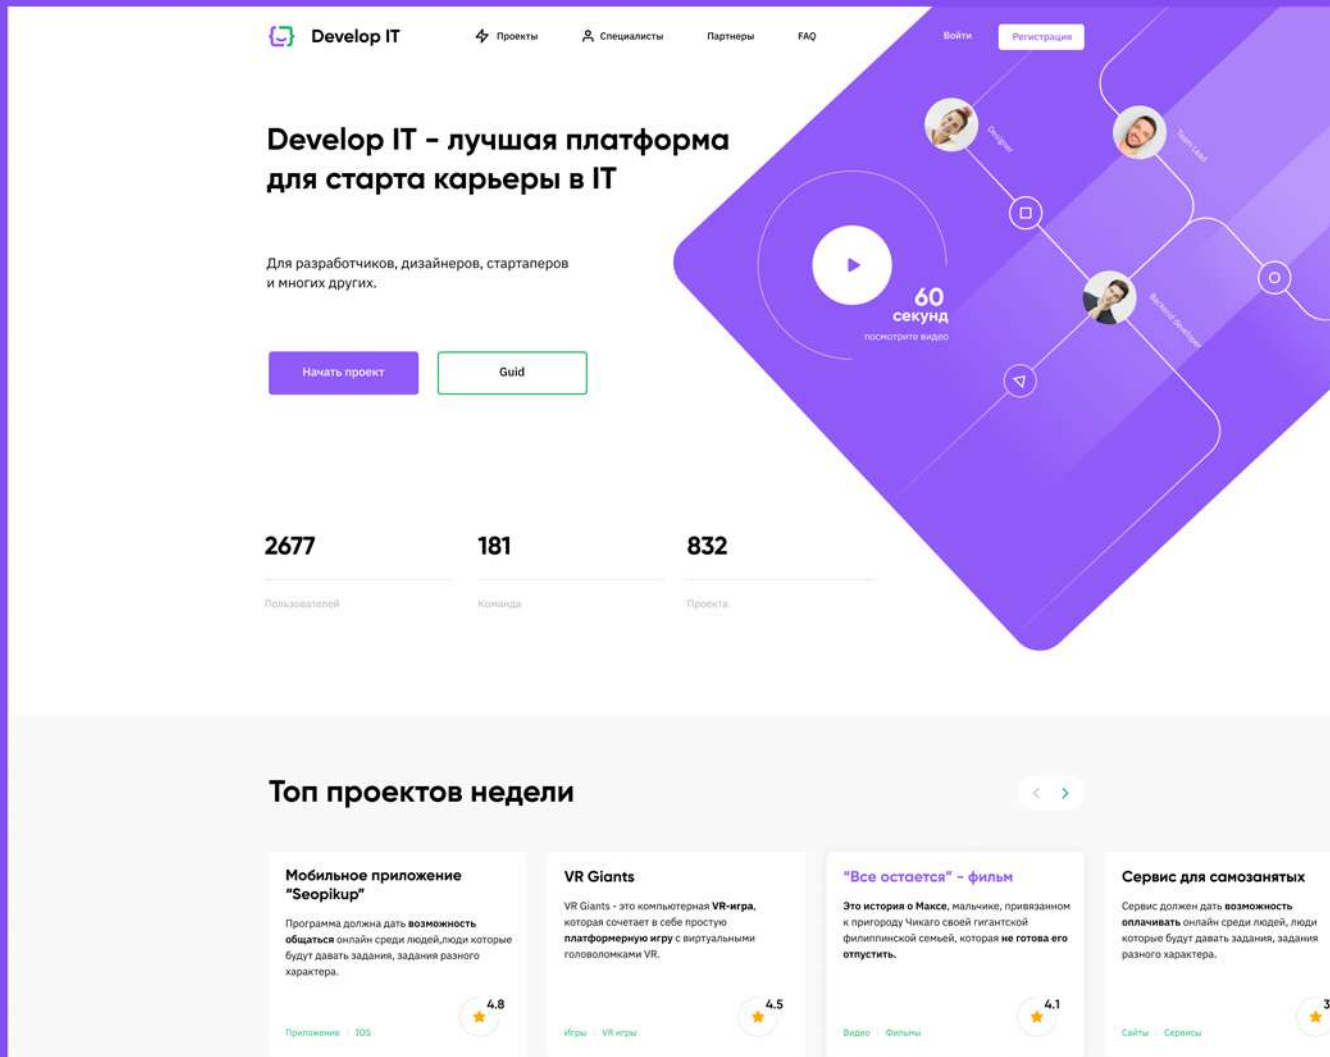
Develop IT

Проекты Специалисты Партнеры FAQ

Войти Регистрация

Develop IT - лучшая платформа для старта карьеры в IT

Для разработчиков, дизайнеров, стартаперов и многих других.

Начать проект Guid

Designer

Team Lead

Backend developer

60 секунд
посмотрите видео

2677
Пользователей

181
Команды

832
Проекта

Топ проектов недели

Мобильное приложение "Seopikup"
Программа должна дать **возможность общаться** онлайн среди людей,люди которые будут давать задания, задания разного характера.
4.8
Приложение IOS

VR Giants
VR Giants - это компьютерная **VR-игра**, которая сочетает в себе простую **платформерную игру** с виртуальными головоломками VR.
4.5
Игры VR игры

"Все остается" - фильм
**Это история о Максе**, мальчике, привязанном к пригороду Чикаго своей гигантской филиппинской семьей, которая **не готова его отпустить.**
4.1
Видео Фильмы

Сервис для самозанятых
Сервис должен дать **возможность оплачивать** онлайн среди людей, люди которые будут давать задания, задания разного характера.
3
Сайты Сервисы